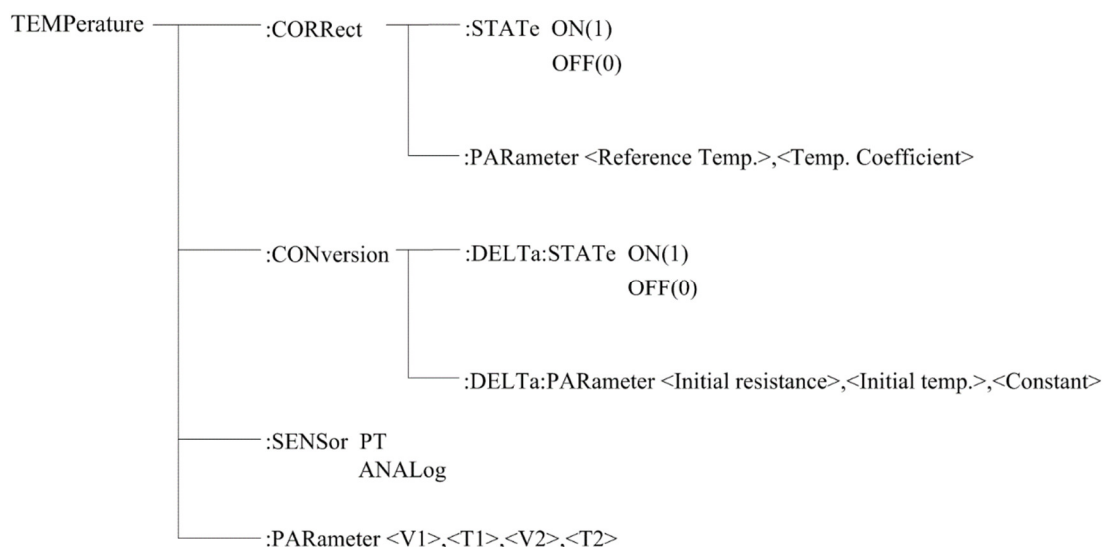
TEMPerature

:CORRect

:STATe ON(1)
OFF(0)

:PARameter <Reference Temp.>,<Temp. Coefficient>

:CONversion

:DELTa:STATe ON(1)
OFF(0)

:DELTa:PARameter <Initial resistance>,<Initial temp.>,<Constant>

:SENSor PT
ANALog

:PARameter <V1>,<T1>,<V2>,<T2>